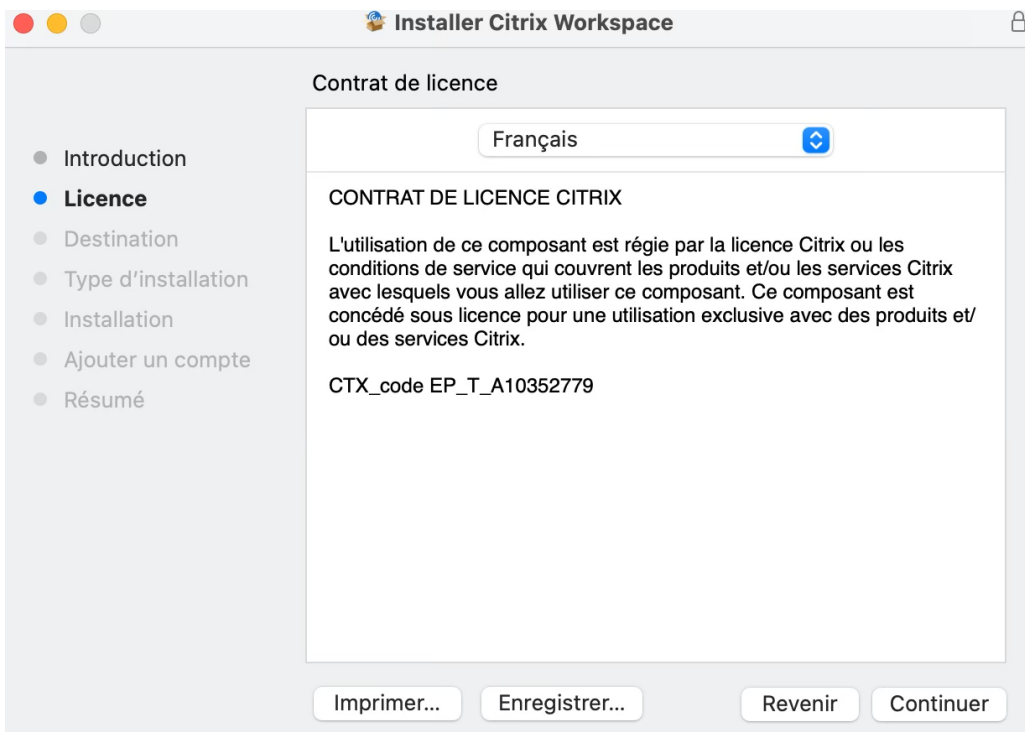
Installer Citrix Workspace

Contrat de licence

Introduction
Licence
Destination
Type d'installation
Installation
Ajouter un compte
Résumé

Français

CONTRAT DE LICENCE CITRIX

L'utilisation de ce composant est régie par la licence Citrix ou les conditions de service qui couvrent les produits et/ou les services Citrix avec lesquels vous allez utiliser ce composant. Ce composant est concédé sous licence pour une utilisation exclusive avec des produits et/ou des services Citrix.

CTX_code EP_T_A10352779

Imprimer... Enregistrer... Revenir Continuer